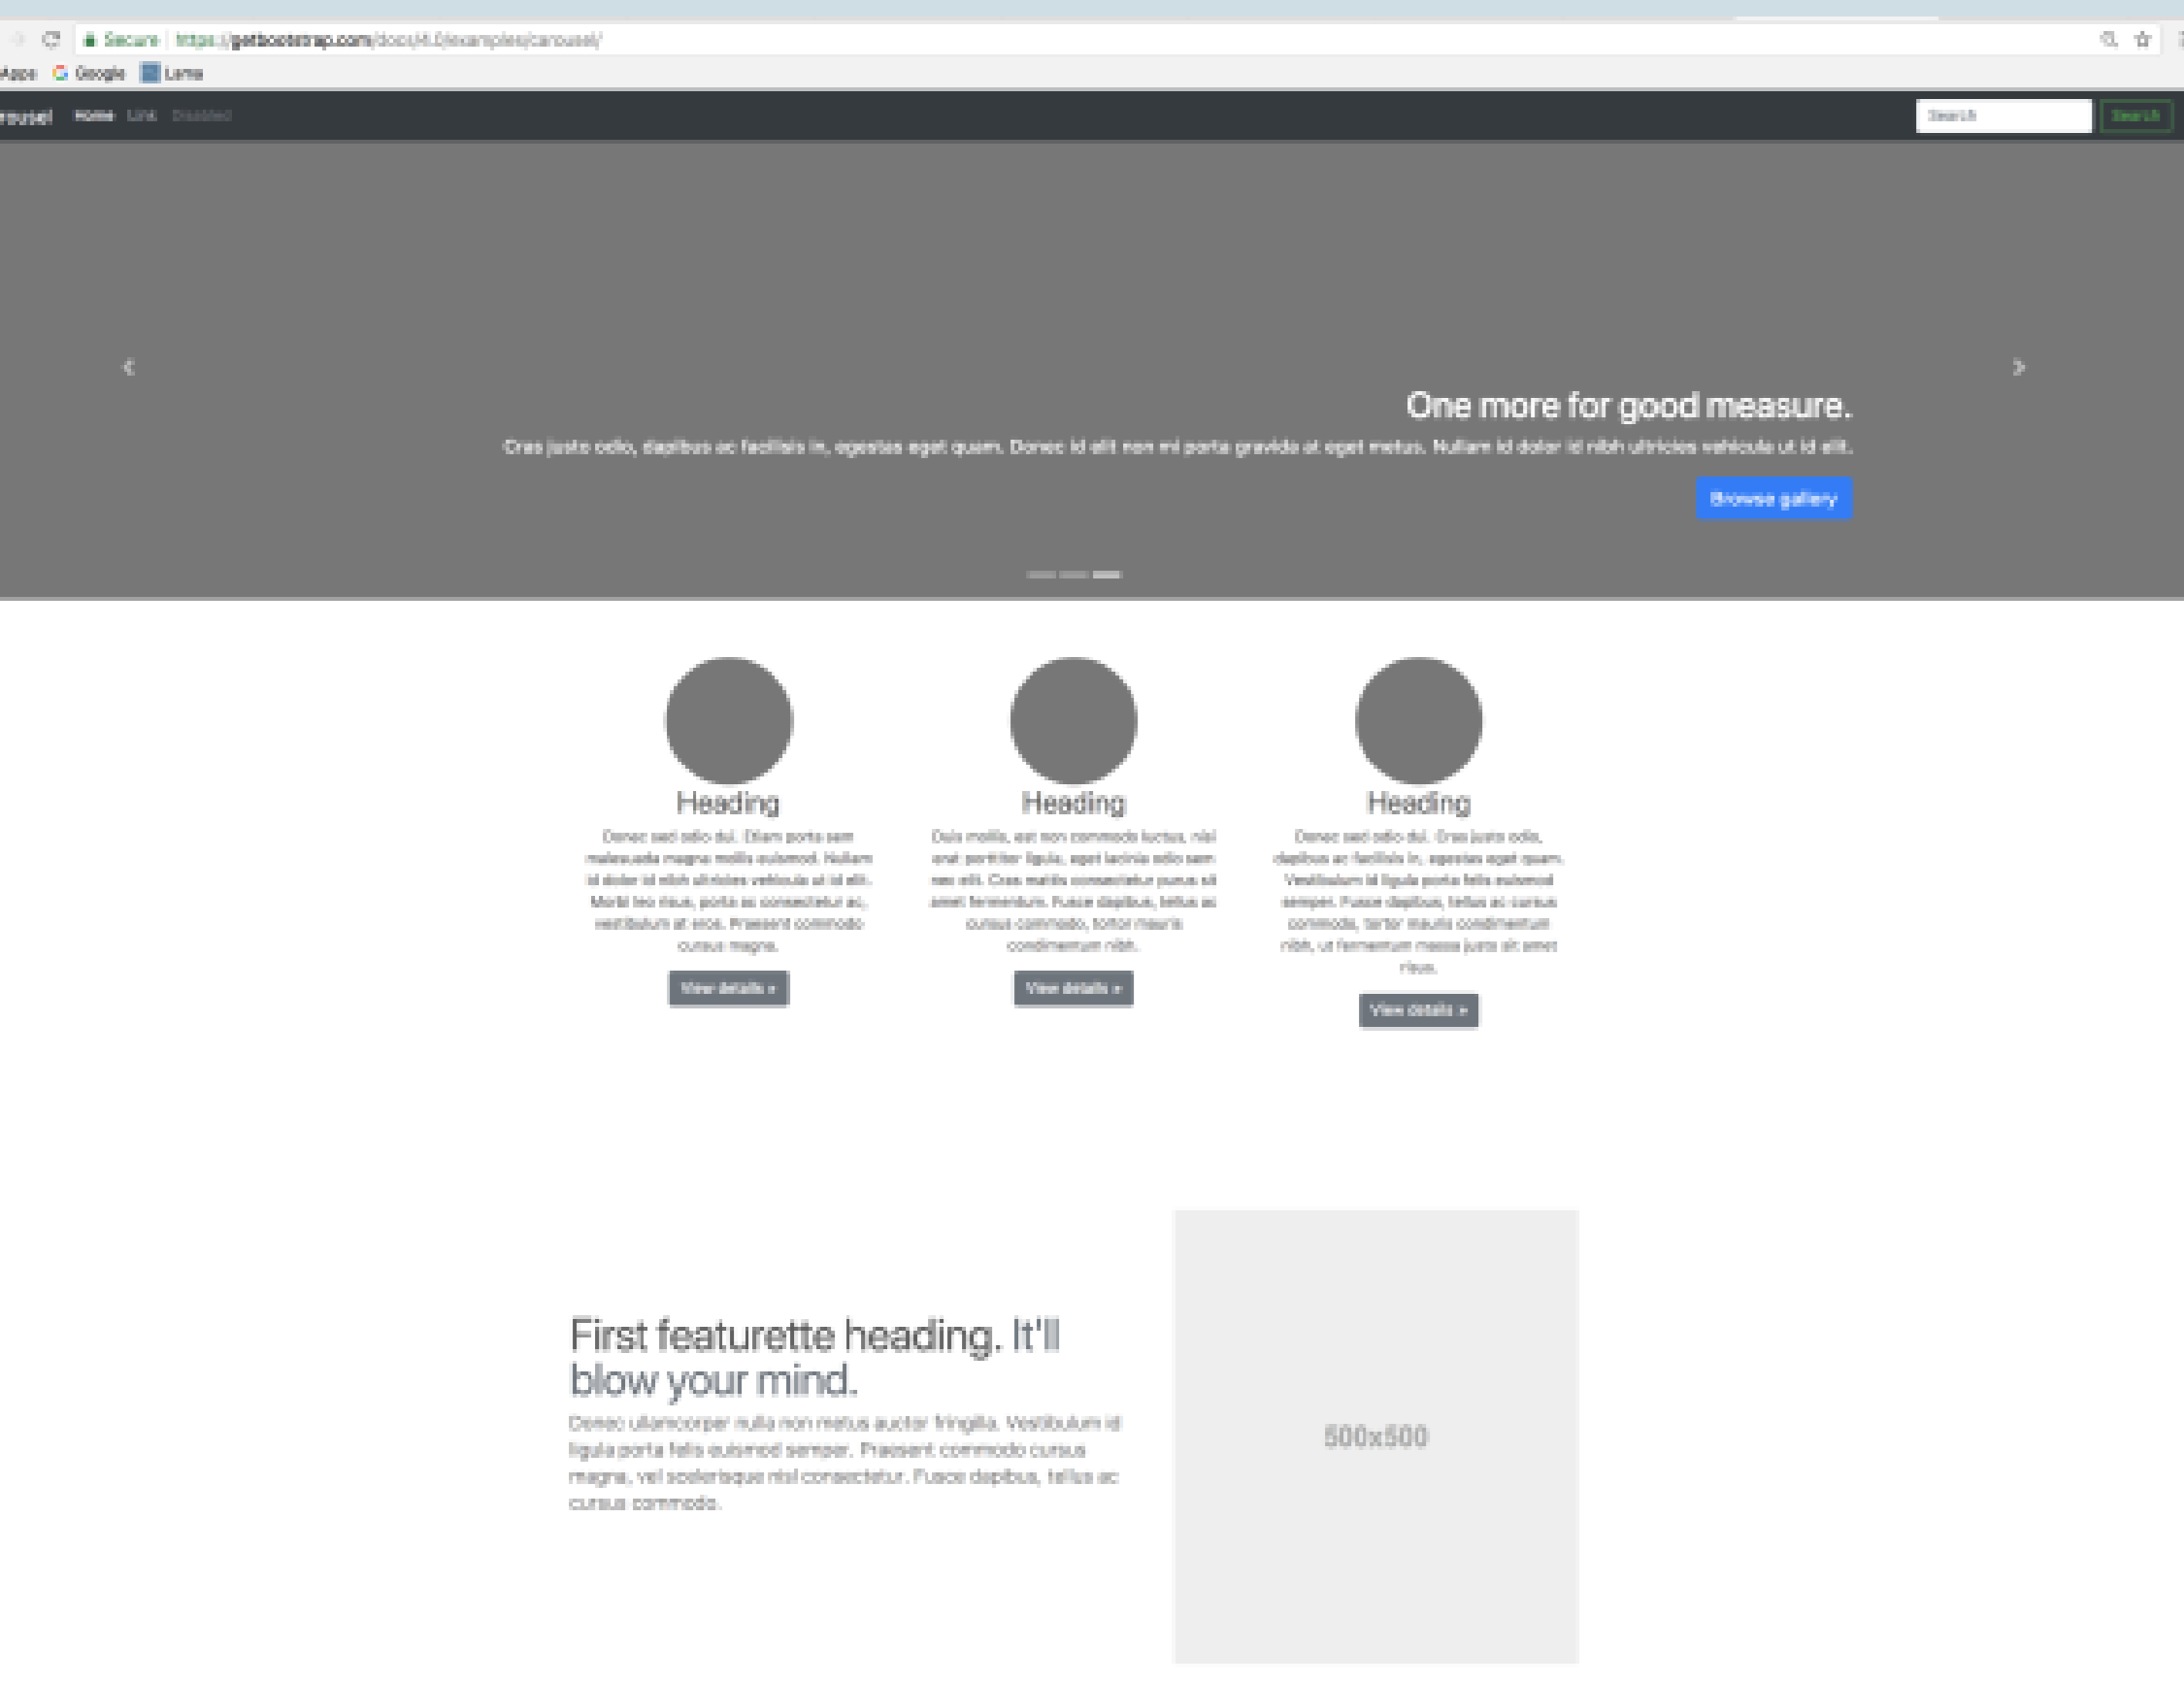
Secure https://getbootstrap.com/docs/4.0/examples/carousel/

Apps Google Lems

rousel Home Link Disabled

Search Search

One more for good measure.

Cras justo odio, dapibus ac facilisis in, egestas eget quam. Donec id elit non mi porta gravida at eget metus. Nullam id dolor id nibh ultricies vehicula ut id elit.

Browse gallery

Heading

Donec sed odio dui. Etiam porta sem malesuada magna mollis euismod. Nullam id dolor id nibh ultricies vehicula ut id elit. Morbi leo risus, porta ac consectetur ac, vestibulum at eros. Praesent commodo cursus magna.

View details »

Heading

Duis mollis, est non commodo luctus, nisi erat porttitor ligula, eget lacinia odio sem nec elit. Cras mattis consectetur purus sit amet fermentum. Fusce dapibus, tellus ac cursus commodo, tortor mauris condimentum nibh.

View details »

Heading

Donec sed odio dui. Cras justo odio, dapibus ac facilisis in, egestas eget quam. Vestibulum id ligula porta felis euismod semper. Fusce dapibus, tellus ac cursus commodo, tortor mauris condimentum nibh, ut fermentum massa justo sit amet risus.

View details »

First featurette heading. It'll blow your mind.

Donec ullamcorper nulla non metus auctor fringilla. Vestibulum id ligula porta felis euismod semper. Praesent commodo cursus magna, vel scelerisque nisl consectetur. Fusce dapibus, tellus ac cursus commodo.

500x500